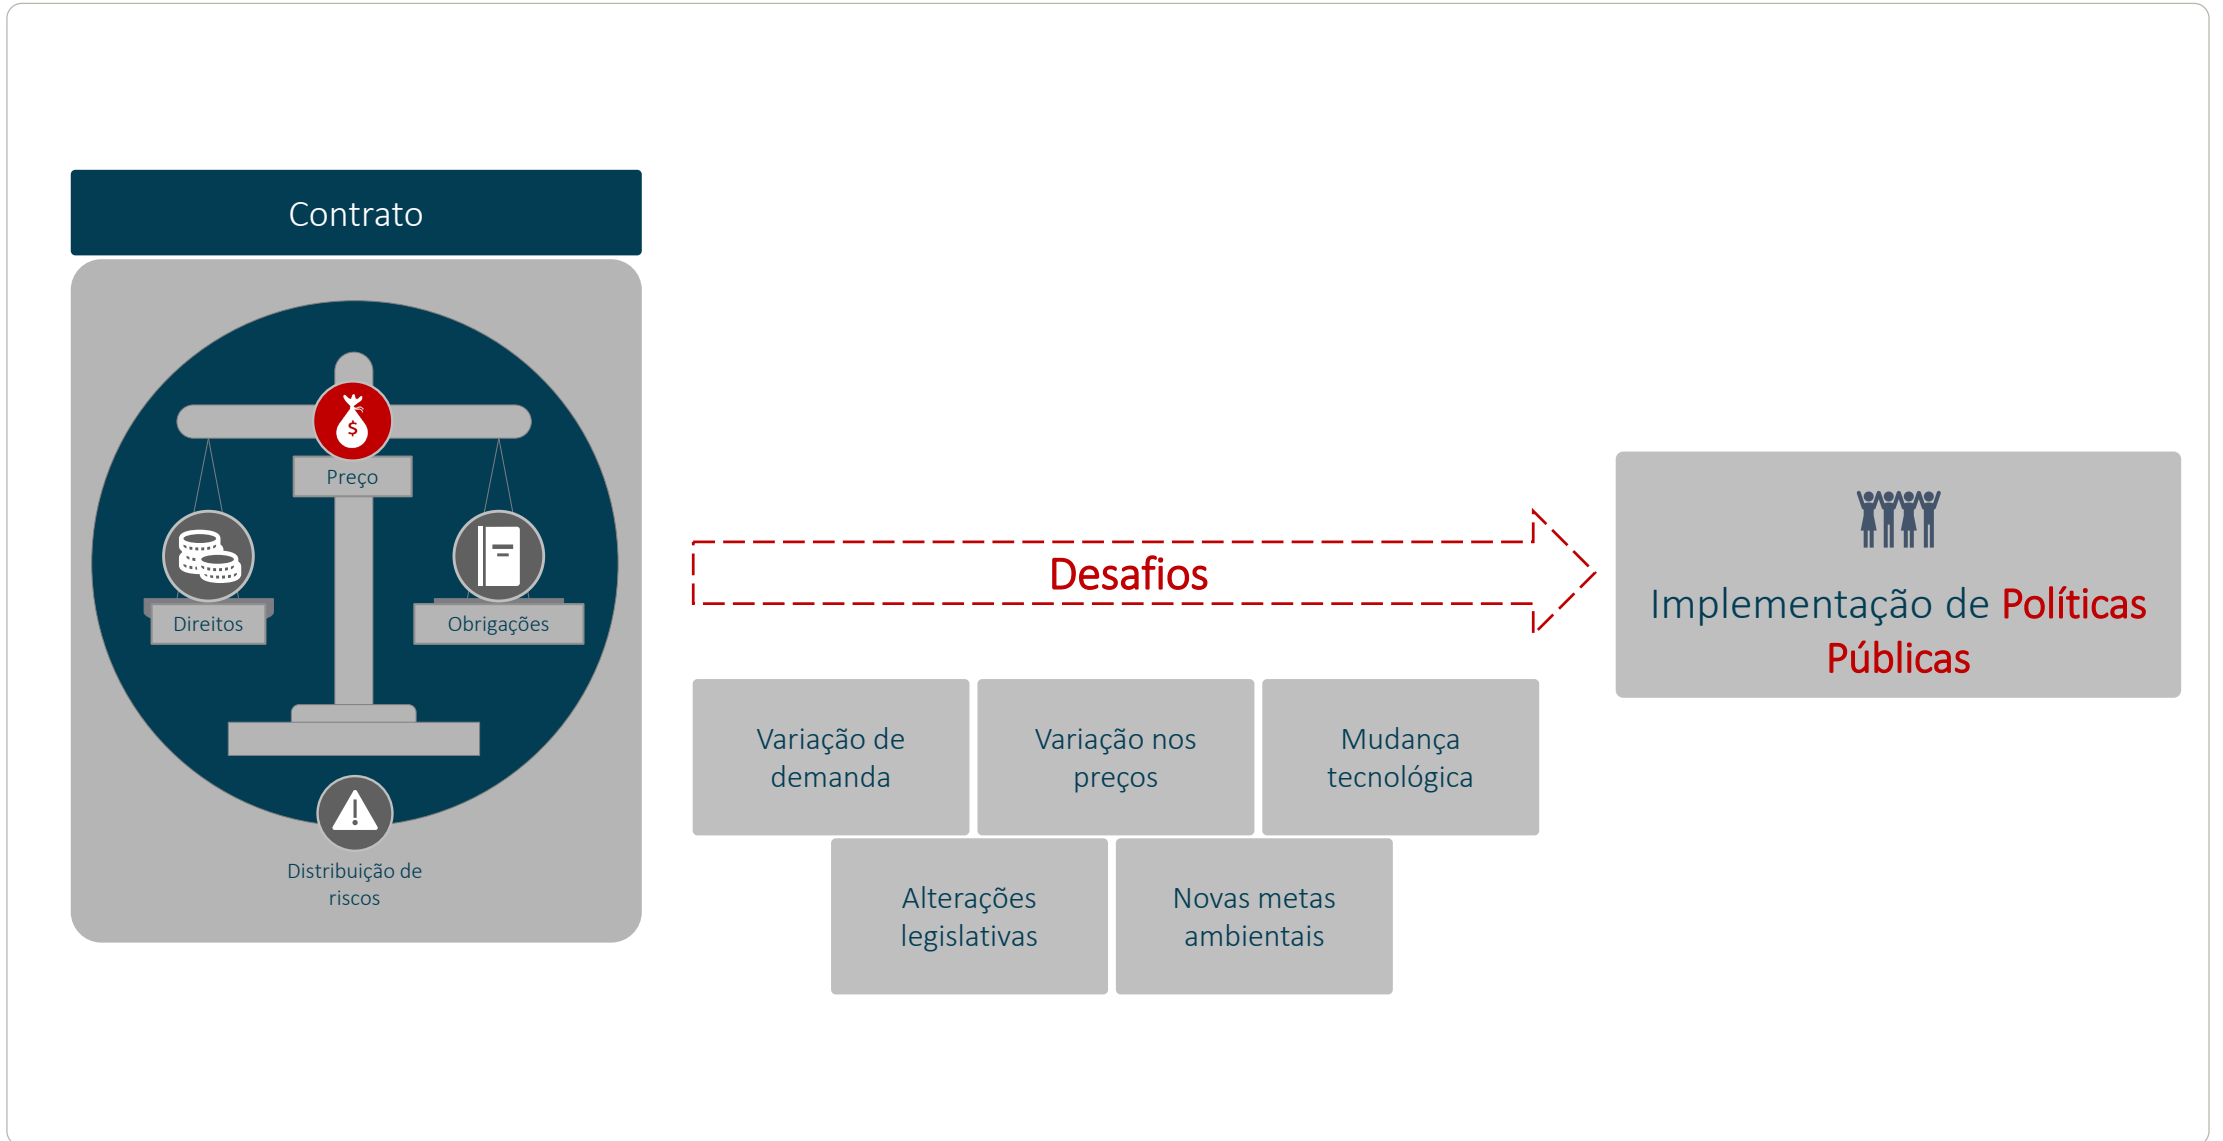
Contrato

$

Preço

Direitos

Obrigações

Distribuição de riscos

Desafios

Variação de demanda

Variação nos preços

Mudança tecnológica

Alterações legislativas

Novas metas ambientais

Implementação de Políticas Públicas